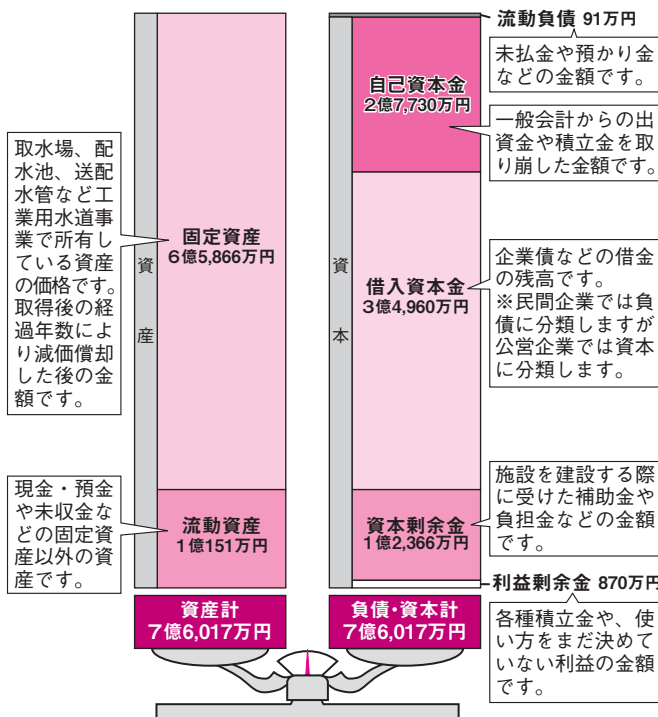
取水場、配水池、送配水管など工業用水道事業で所有している資産の価格です。取得後の経過年数により減価償却した後の金額です。

資産

固定資産
6億5,866万円

現金・預金や未収金などの固定資産以外の資産です。

流動資産
1億151万円

資産計
7億6,017万円

流動負債 91万円

未払金や預かり金などの金額です。

資本

自己資本金
2億7,730万円

一般会計からの出資金や積立金を取り崩した金額です。

借入資本金
3億4,960万円

企業債などの借金の残高です。
※民間企業では負債に分類しますが公営企業では資本に分類します。

資本剰余金
1億2,366万円

施設を建設する際に受けた補助金や負担金などの金額です。

利益剰余金 870万円

各種積立金や、使い方をまだ決めていない利益の金額です。

負債・資本計
7億6,017万円